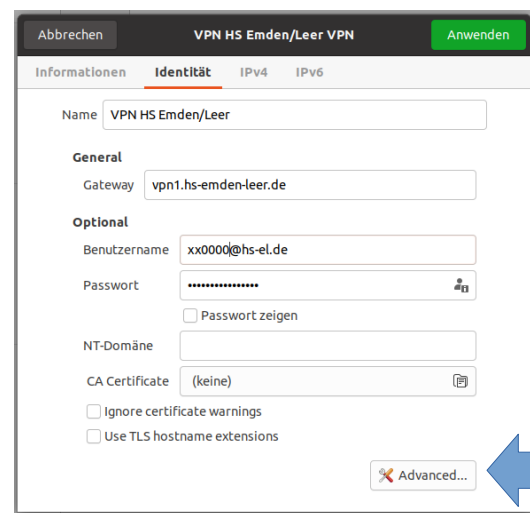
Abbrechen
VPN HS Emden/Leer VPN
Anwenden

Informationen
Identität
IPv4
IPv6

Name VPN HS Emden/Leer

General
Gateway vpn1.hs-emden-leer.de

Optional
Benutzername xx0000@hs-el.de
Passwort ••••••••••••••••
Passwort zeigen
NT-Domäne
CA Certificate (keine)
Ignore certificate warnings
Use TLS hostname extensions

Advanced...